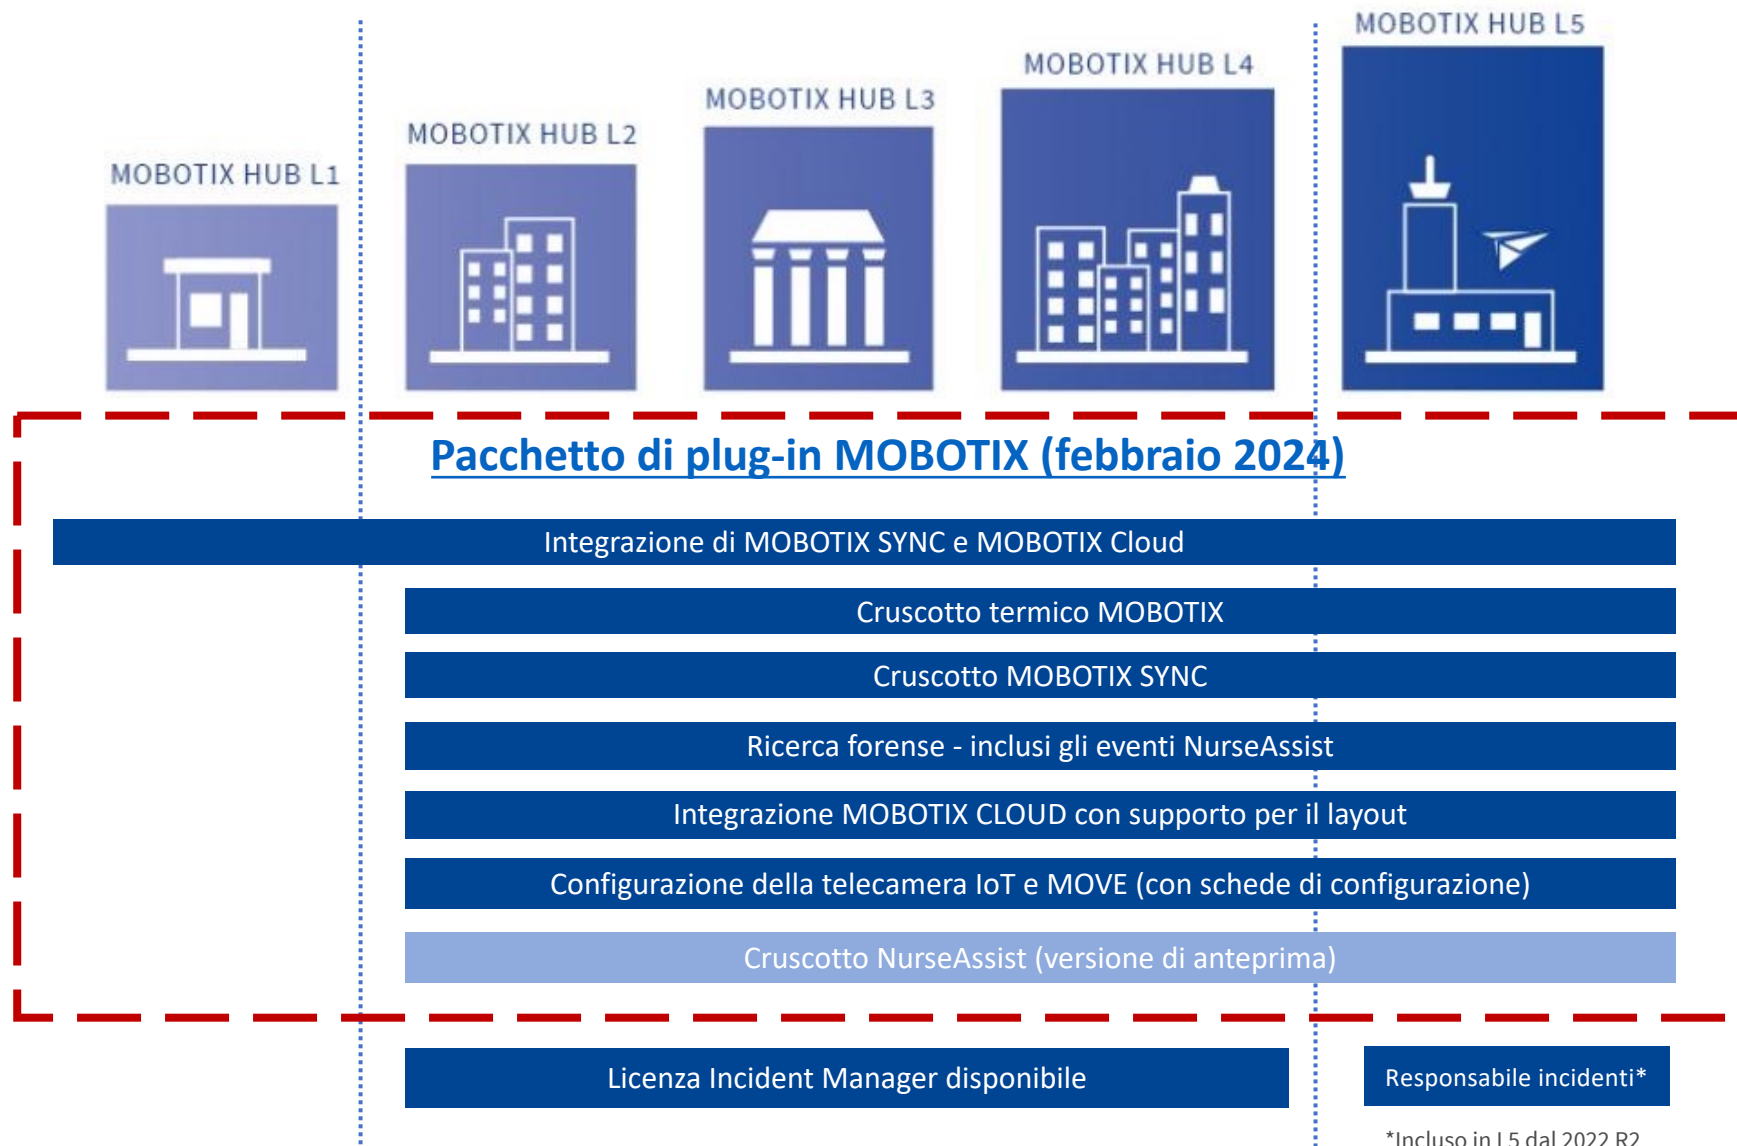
MOBOTIX HUB L1

MOBOTIX HUB L2

MOBOTIX HUB L3

MOBOTIX HUB L4

MOBOTIX HUB L5

Pacchetto di plug-in MOBOTIX (febbraio 2024)

Integrazione di MOBOTIX SYNC e MOBOTIX Cloud

Cruscotto termico MOBOTIX

Cruscotto MOBOTIX SYNC

Ricerca forense - inclusi gli eventi NurseAssist

Integrazione MOBOTIX CLOUD con supporto per il layout

Configurazione della telecamera IoT e MOVE (con schede di configurazione)

Cruscotto NurseAssist (versione di anteprima)

Licenza Incident Manager disponibile

Responsabile incidenti*

*Incluso in L5 dal 2022 R2